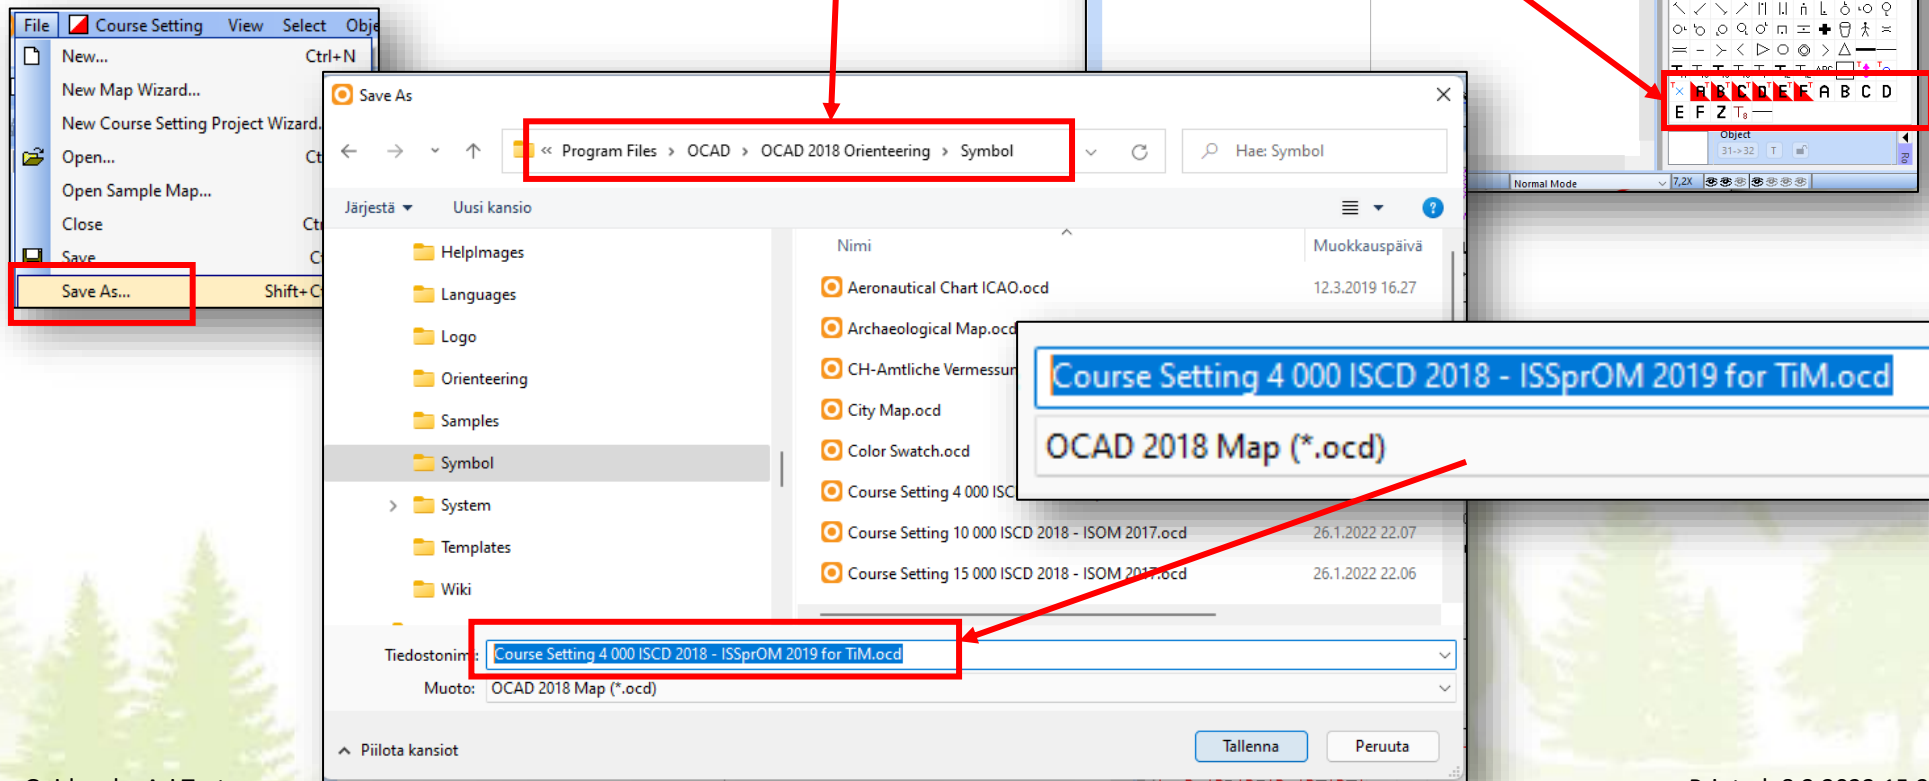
File Course Setting View Select Obje
New... Ctrl+N
New Map Wizard...
New Course Setting Project Wizard...
Open... Ct
Open Sample Map...
Close Ctr
Save C
Save As... Shift+C

Save As
« Program Files › OCAD › OCAD 2018 Orienteering › Symbol
Hae: Symbol
Järjestä ▾ Uusi kansio
HelpImages
Languages
Logo
Orienteering
Samples
Symbol
System
Templates
Wiki
Nimi
Muokkauspäivä
Aeronautical Chart ICAO.ocd 12.3.2019 16.27
Archaeological Map.ocd
CH-Amtliche Vermessun
City Map.ocd
Color Swatch.ocd
Course Setting 4 000 ISC
Course Setting 10 000 ISCD 2018 - ISOM 2017.ocd 26.1.2022 22.07
Course Setting 15 000 ISCD 2018 - ISOM 2017.ocd 26.1.2022 22.06
Tiedostonimi: Course Setting 4 000 ISCD 2018 - ISSprOM 2019 for TiM.ocd
Muoto: OCAD 2018 Map (*.ocd)
Piilota kansiot
Tallenna
Peruuta

Course Setting 4 000 ISCD 2018 - ISSprOM 2019 for TiM.ocd
OCAD 2018 Map (*.ocd)

A B C D E F A B C D
E F Z
Object
31->32
Normal Mode
7,2X